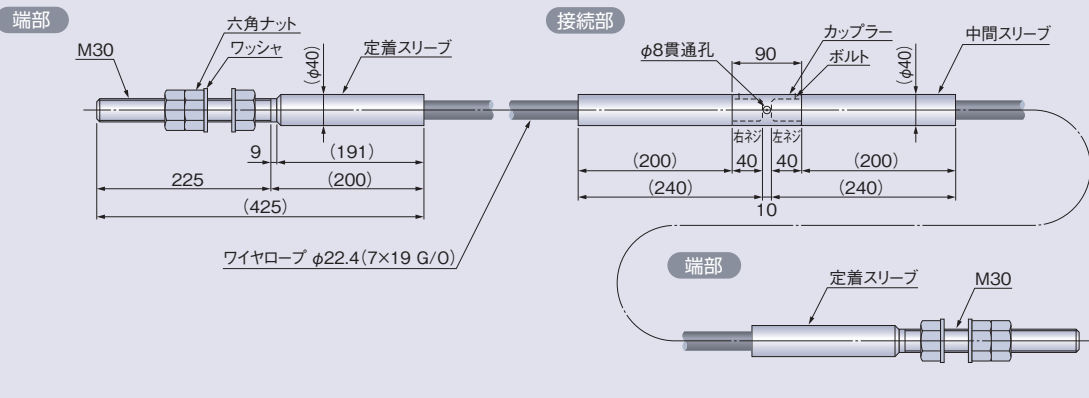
端部

M30

六角ナット

ワッシャ

定着スリーブ

(φ40)

9

(191)

225

(200)

(425)

ワイヤロープ φ22.4(7×19 G/O)

接続部

φ8貫通孔

90

カップラー

ボルト

(φ40)

中間スリーブ

右ネジ

左ネジ

(200)

40

40

(200)

(240)

(240)

10

端部

定着スリーブ

M30